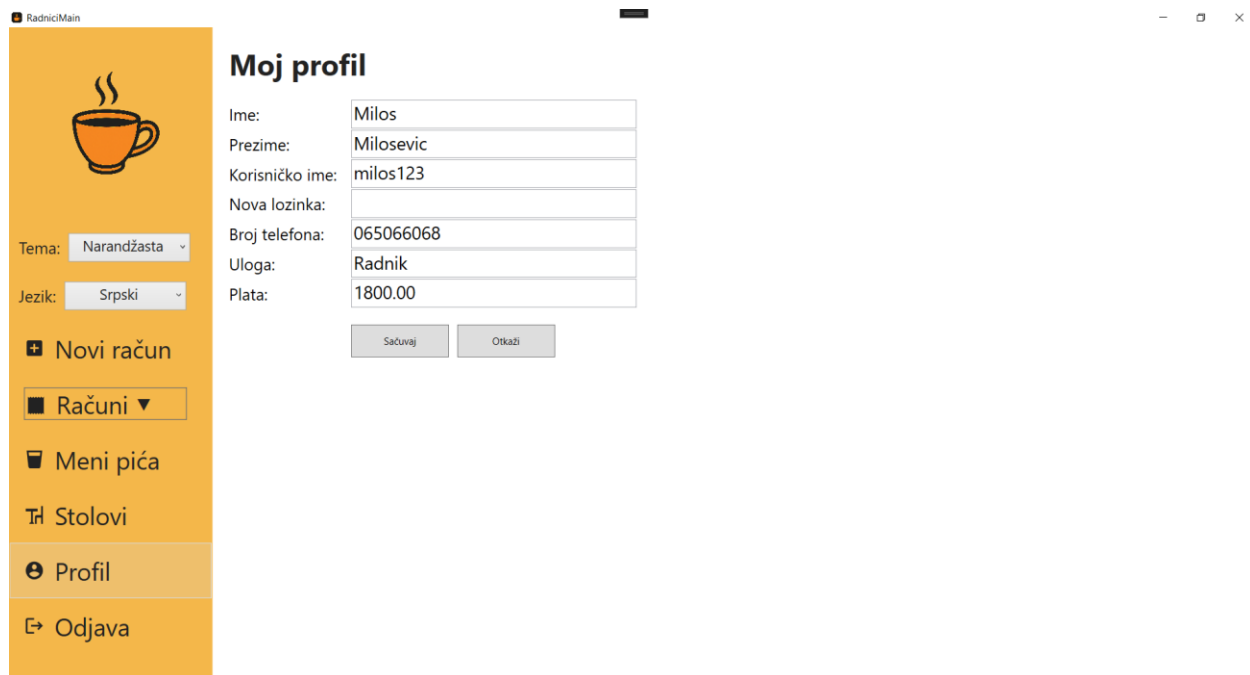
RadniciMain

Tema: Narandžasta

Jezik: Srpski

Novi račun

Računi ▼

Meni pića

Stolovi

Profil

Odjava

Moj profil

Ime: Milos
Prezime: Milosevic
Korisničko ime: milos123
Nova lozinka:
Broj telefona: 065066068
Uloga: Radnik
Plata: 1800.00

Sačuvaj Otkaži